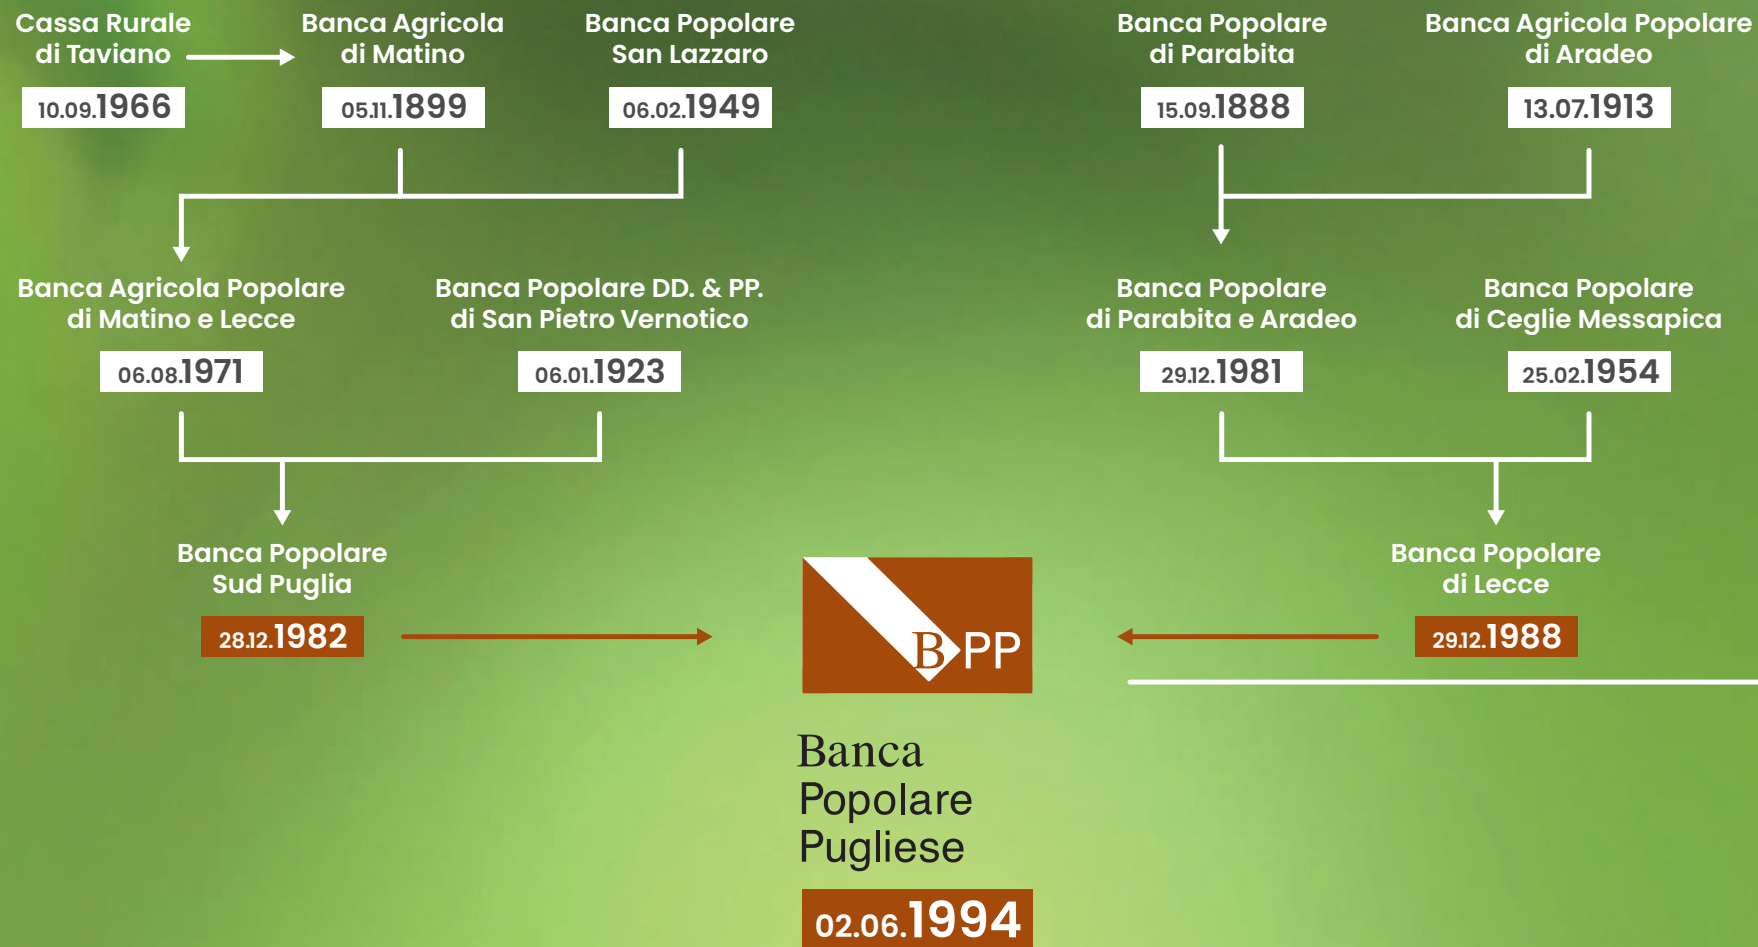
Cassa Rurale di Taviano

10.09.1966

Banca Agricola di Matino

05.11.1899

Banca Popolare San Lazzaro

06.02.1949

Banca Popolare di Parabita

15.09.1888

Banca Agricola Popolare di Aradeo

13.07.1913

Banca Agricola Popolare di Matino e Lecce

06.08.1971

Banca Popolare DD. & PP. di San Pietro Vernotico

06.01.1923

Banca Popolare di Parabita e Aradeo

29.12.1981

Banca Popolare di Ceglie Messapica

25.02.1954

Banca Popolare Sud Puglia

28.12.1982

BPP

Banca Popolare di Lecce

29.12.1988

Banca Popolare Pugliese

02.06.1994